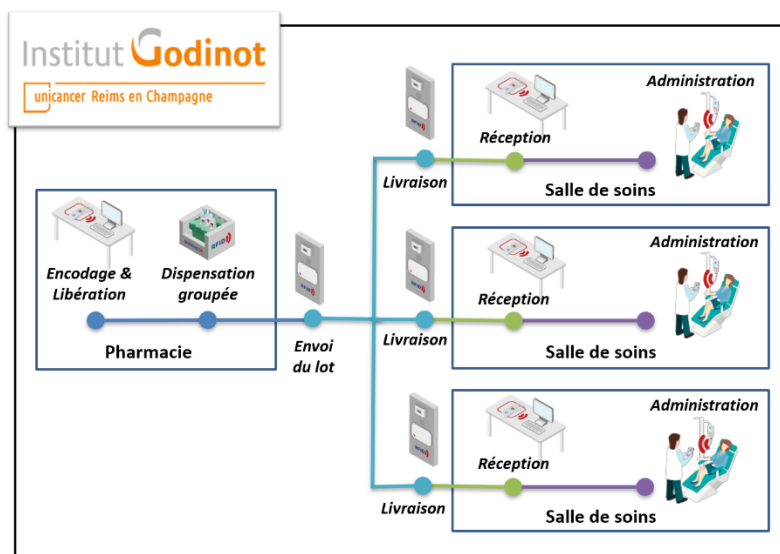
Institut Godinot
unicancer Reims en Champagne

Encodage & Libération

Dispensation groupée

RFID

Pharmacie

Envoi du lot

Livraison

Réception

Administration

Salle de soins

Livraison

Réception

Administration

Salle de soins

Livraison

Réception

Administration

Salle de soins